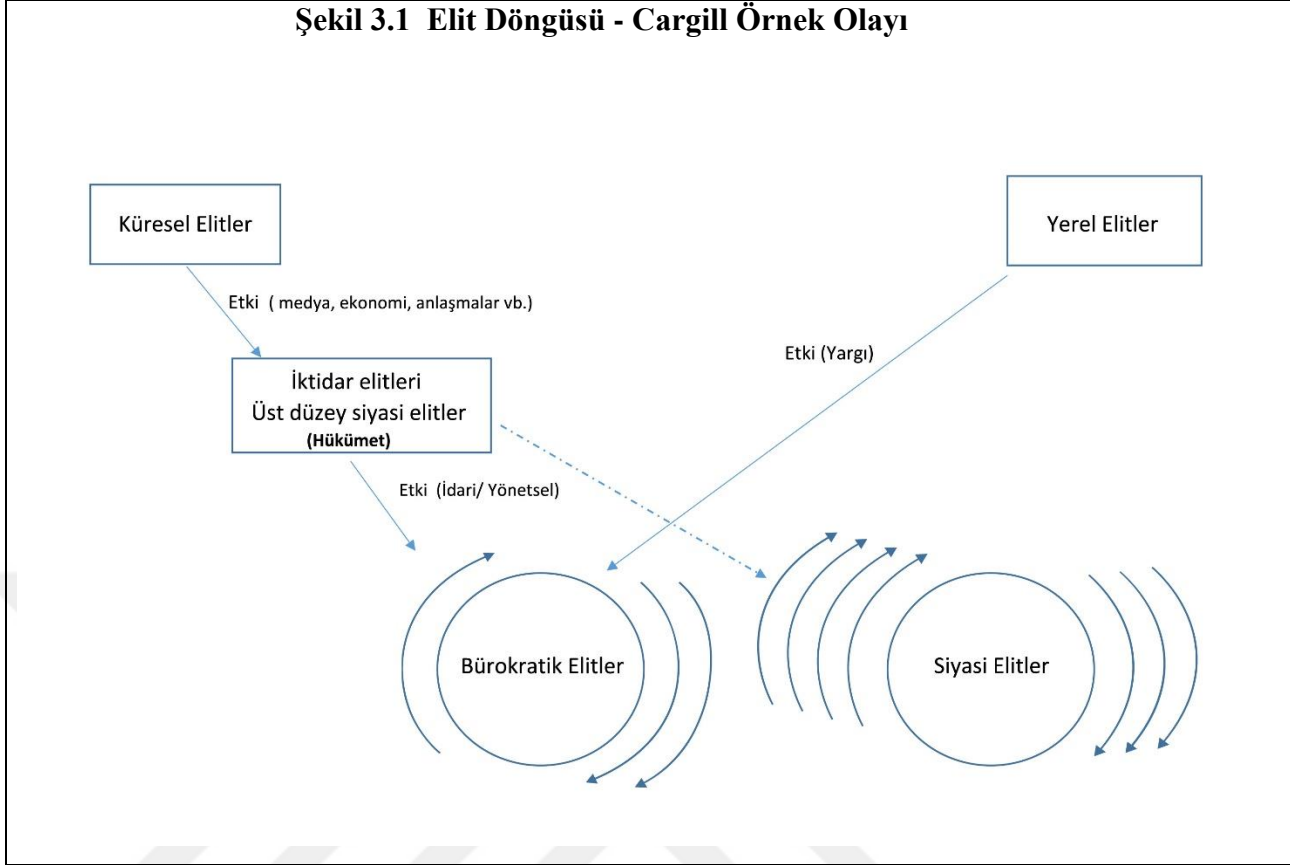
Şekil 3.1 Elit Döngüsü - Cargill Örnek Olayı

Küresel Elitler

Yerel Elitler

Etki ( medya, ekonomi, anlaşmalar vb.)

Etki (Yargı)

İktidar elitleri
Üst düzey siyasi elitler
(Hükümet)

Etki (İdari/ Yönetsel)

Bürokratik Elitler

Siyasi Elitler